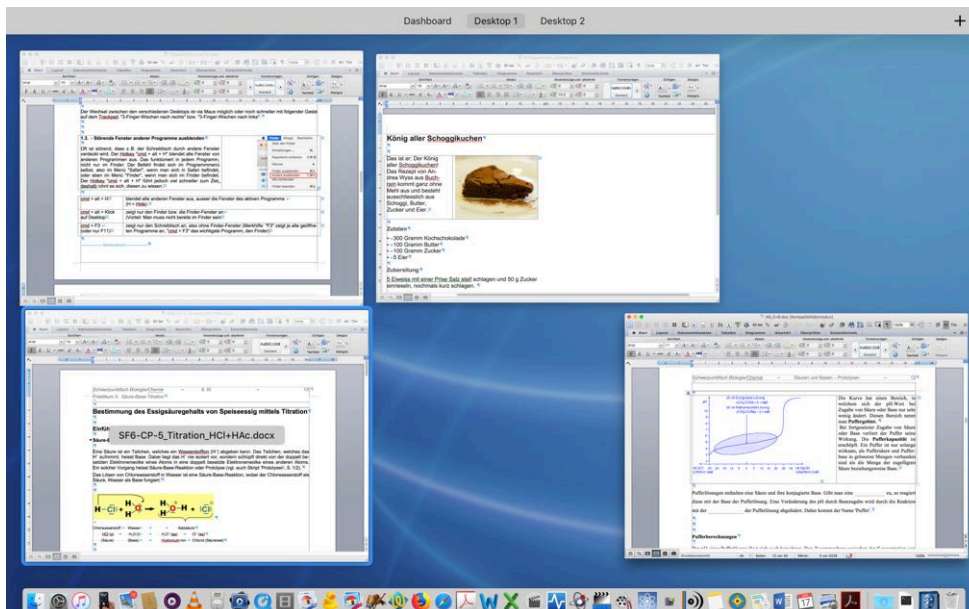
Dashboard Desktop 1 Desktop 2

+

Der Wechsel zwischen den verschiedenen Desktops ist via Maus möglich oder noch schneller mit folgender Geste auf dem Trackpad: "3-Finger-Wischen nach rechts" bzw. "3-Finger-Wischen nach links".

1.3. Störende Fenster anderer Programme ausblenden

Oft ist störend, dass z.B. der Schreibtisch durch andere Fenster verdeckt wird. Der Hotkey "cmd + alt + H" blendet alle Fenster von anderen Programmen aus. Das funktioniert in jedem Programm, nicht nur im Finder. Der Befehl findet sich im Programmmenü selbst, also im Menü "Safari", wenn man sich in Safari befindet, oder eben im Menü "Finder", wenn man sich im Finder befindet. Der Hotkey "cmd + alt + H" führt jedoch viel schneller zum Ziel, deshalb lohnt es sich, diesen zu wissen.

| cmd + alt + H | blendet alle anderen Fenster aus, ausser die Fenster des aktiven Programms (H = Hide) |
|---|---|
| cmd + alt + Klick auf Desktop | zeigt nur den Finder bzw. die Finder-Fenster an (Vorteil: Man muss nicht bereits im Finder sein) |
| cmd + F3 (oder nur F11) | zeigt nur den Schreibtisch an, also ohne Finder-Fenster (Merkhilfe: "F3" zeigt ja alle geöffneten Programme an, "cmd + F3" das wichtigste Programm, den Finder) |

König aller Schoggikuchen

Das ist er: Der König aller Schoggikuchen! Das Rezept von Andrea Wyss aus Buchs kommt ganz ohne Mehl aus und besteht ausschliesslich aus Schoggi, Butter, Zucker und Eier.

Zutaten

- 300 Gramm Kochschokolade
- 100 Gramm Butter
- 100 Gramm Zucker
- 5 Eier

Zubereitung

5 Eiweiss mit einer Prise Salz steif schlagen und 50 g Zucker einrieseln, nochmals kurz schlagen.

Schwerpunktfach Biologie/Chemie

Praktikum 5: Säure-Base-Titration

Bestimmung des Essigsäuregehalts von Speiseessig mittels Titration

SF6-CP-5_Titration_HCl+HAc.docx

Einfü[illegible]

Säure-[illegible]

Eine Säure ist ein Teilchen, welches ein Wasserstoffion (H⁺) abgeben kann. Das Teilchen, welches das H⁺ aufnimmt, heisst Base. Dabei liegt das H⁺ nie isoliert vor, sondern schliesst direkt von der doppelt besetzten Elektronenwolke eines Atoms in eine doppelt besetzte Elektronenwolke eines anderen Atoms. Ein solcher Vorgang heisst Säure-Base-Reaktion oder Protolyse.

Das Lösen von Chlorwasserstoff in Wasser ist eine Säure-Base-Reaktion, wobei der Chlorwasserstoff als Säure, Wasser als Base fungiert.

Chlorwasserstoff + Wasser → Oxonium + Chlorid

Schwerpunktfach Biologie/Chemie — Säuren und Basen - Protolysen

Die Kurve hat einen Bereich, in welchem sich der pH-Wert bei Zugabe von Säure oder Base nur sehr wenig ändert. Diesen Bereich nennt man Pufferbereich. Bei fortgesetzter Zugabe von Säure oder Base verliert der Puffer seine Wirkung. Die Pufferkapazität ist erschöpft.

Pufferlösungen enthalten eine Säure und ihre konjugierte Base. Gibt man eine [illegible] so reagiert diese mit der Base der Pufferlösung. Eine Veränderung des pH durch Basezugabe wird durch die Reaktion mit der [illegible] der Pufferlösung abgefedert. Daher kommt der Name 'Puffer'.

Pufferberechnungen